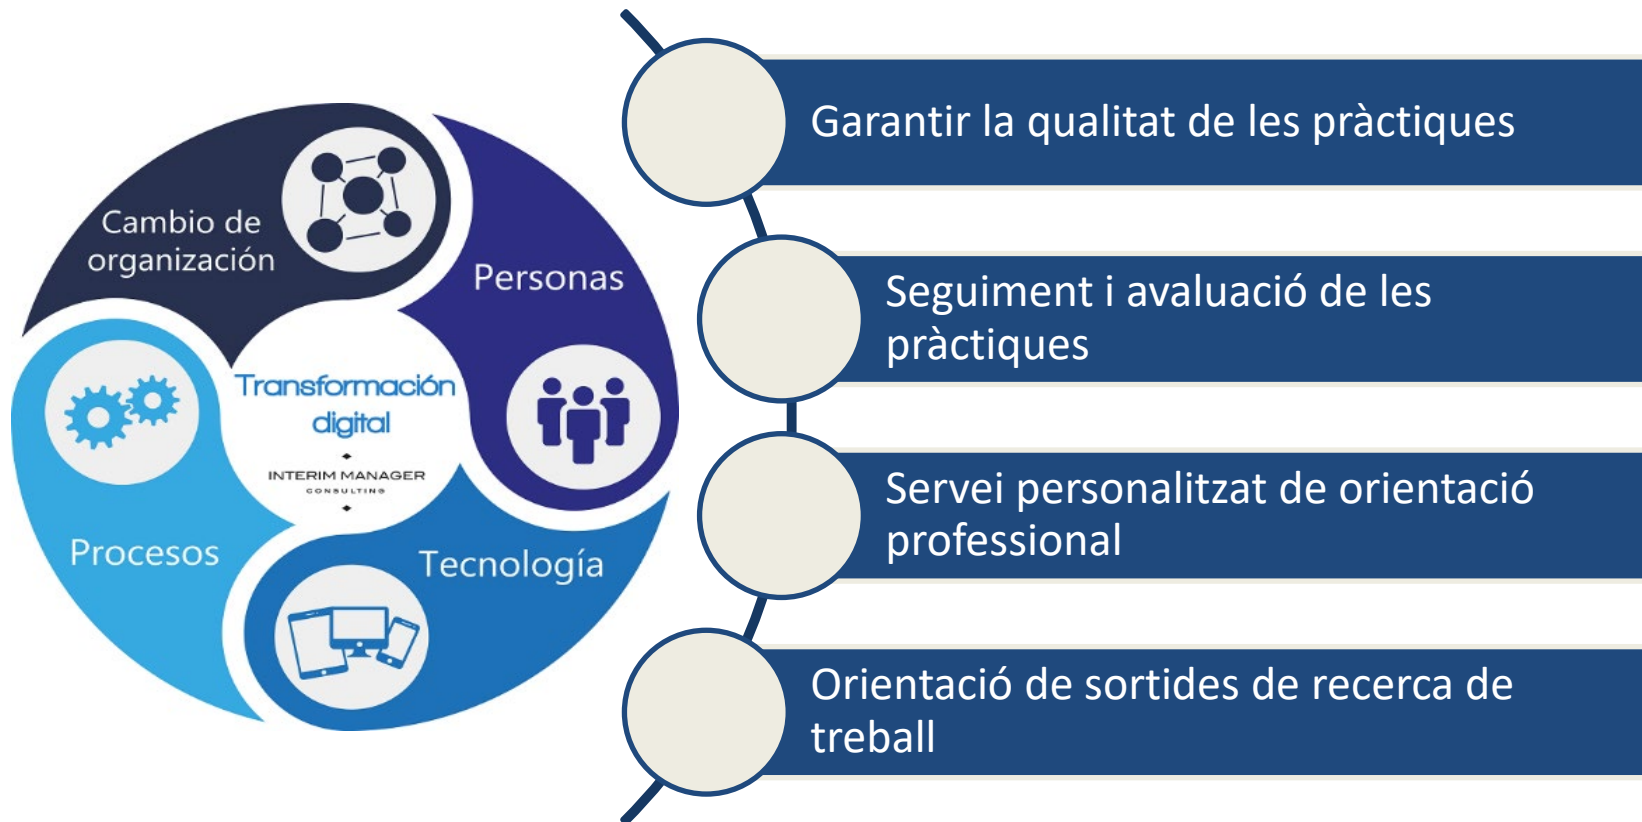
Cambio de organización

Personas

Transformación digital

INTERIM MANAGER
CONSULTING

Procesos

Tecnología

Garantir la qualitat de les pràctiques

Seguiment i avaluació de les pràctiques

Servei personalitzat de orientació professional

Orientació de sortides de recerca de treball